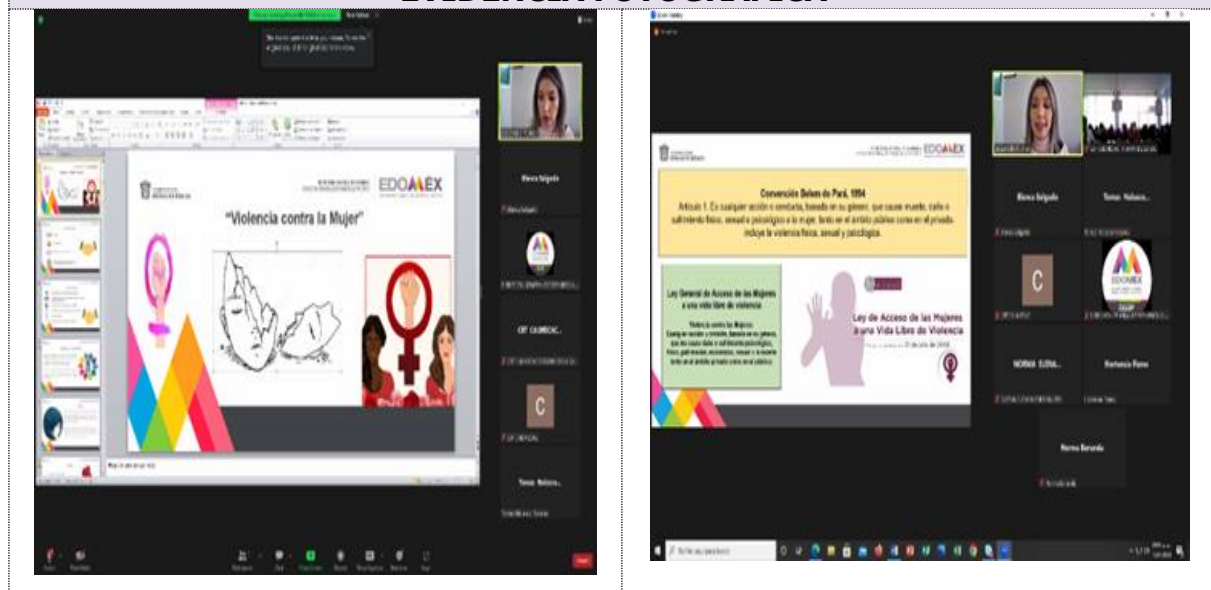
EVIDENCIA FOTOGRÁFICA

EDOMÉX

"Violencia contra la Mujer"

Blanca Salgado

CRT GUADALUPE...

C

Teresa Nolasco...

EDOMÉX

Convención Belem do Pará, 1994

Artículo 1. Es cualquier acción o conducta, basada en su género, que cause muerte, daño o sufrimiento físico, sexual o psicológico a la mujer, tanto en el ámbito público como en el privado. Incluye la violencia física, sexual y psicológica.

Ley General de Acceso de las Mujeres a una vida libre de violencia

Ley de Acceso de las Mujeres a una Vida Libre de Violencia

Blanca Salgado

Teresa Nolasco...

C

NORMA ELENA...

Hortencia Flores

Norma Barranda

EDOMÉX